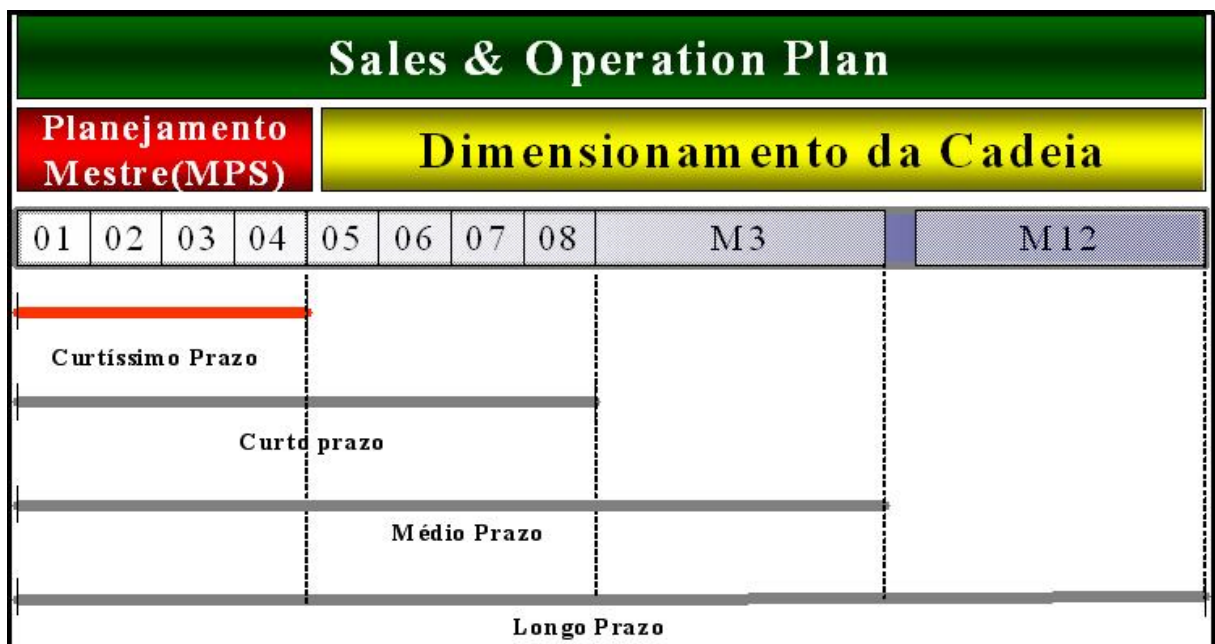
Sales & Operation Plan

Planejamento Mestre(MPS)

Dimensionamento da Cadeia

| 01 | 02 | 03 | 04 | 05 | 06 | 07 | 08 | M3 | M12 |
|---|---|---|---|---|---|---|---|---|---|

Curtíssimo Prazo

Curto prazo

Médio Prazo

Longo Prazo